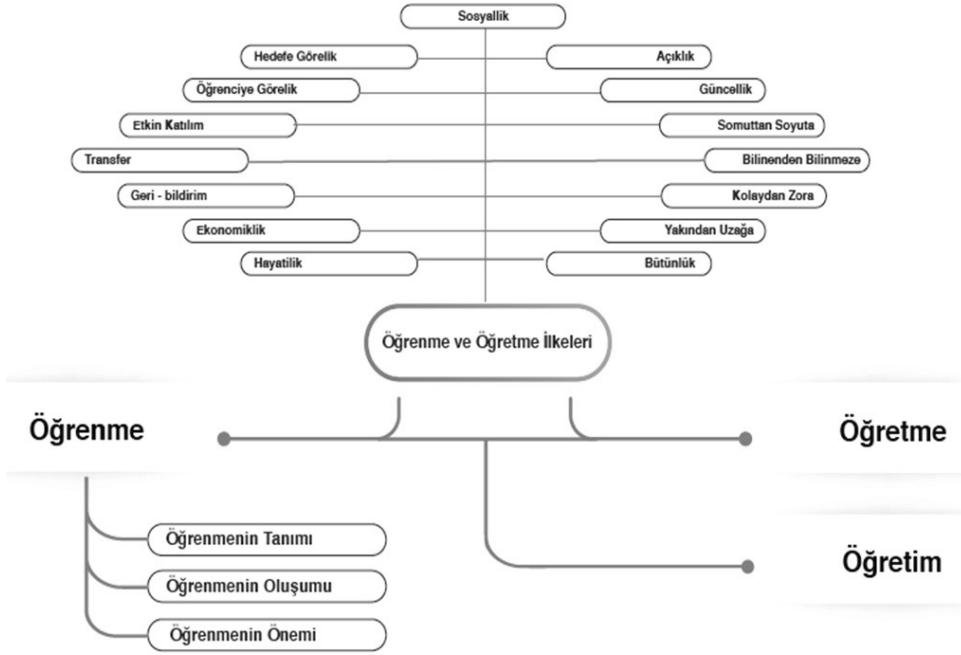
Sosyallik

Hedefe Görelik

Açıklık

Öğrenciye Görelik

Güncellik

Etkin Katılım

Somuttan Soyuta

Transfer

Bilinenden Bilinmeze

Geri - bildirim

Kolaydan Zora

Ekonomiklik

Yakından Uzağa

Hayatilik

Bütünlük

Öğrenme ve Öğretme İlkeleri

Öğrenme

Öğretme

Öğretim

Öğrenmenin Tanımı

Öğrenmenin Oluşumu

Öğrenmenin Önemi